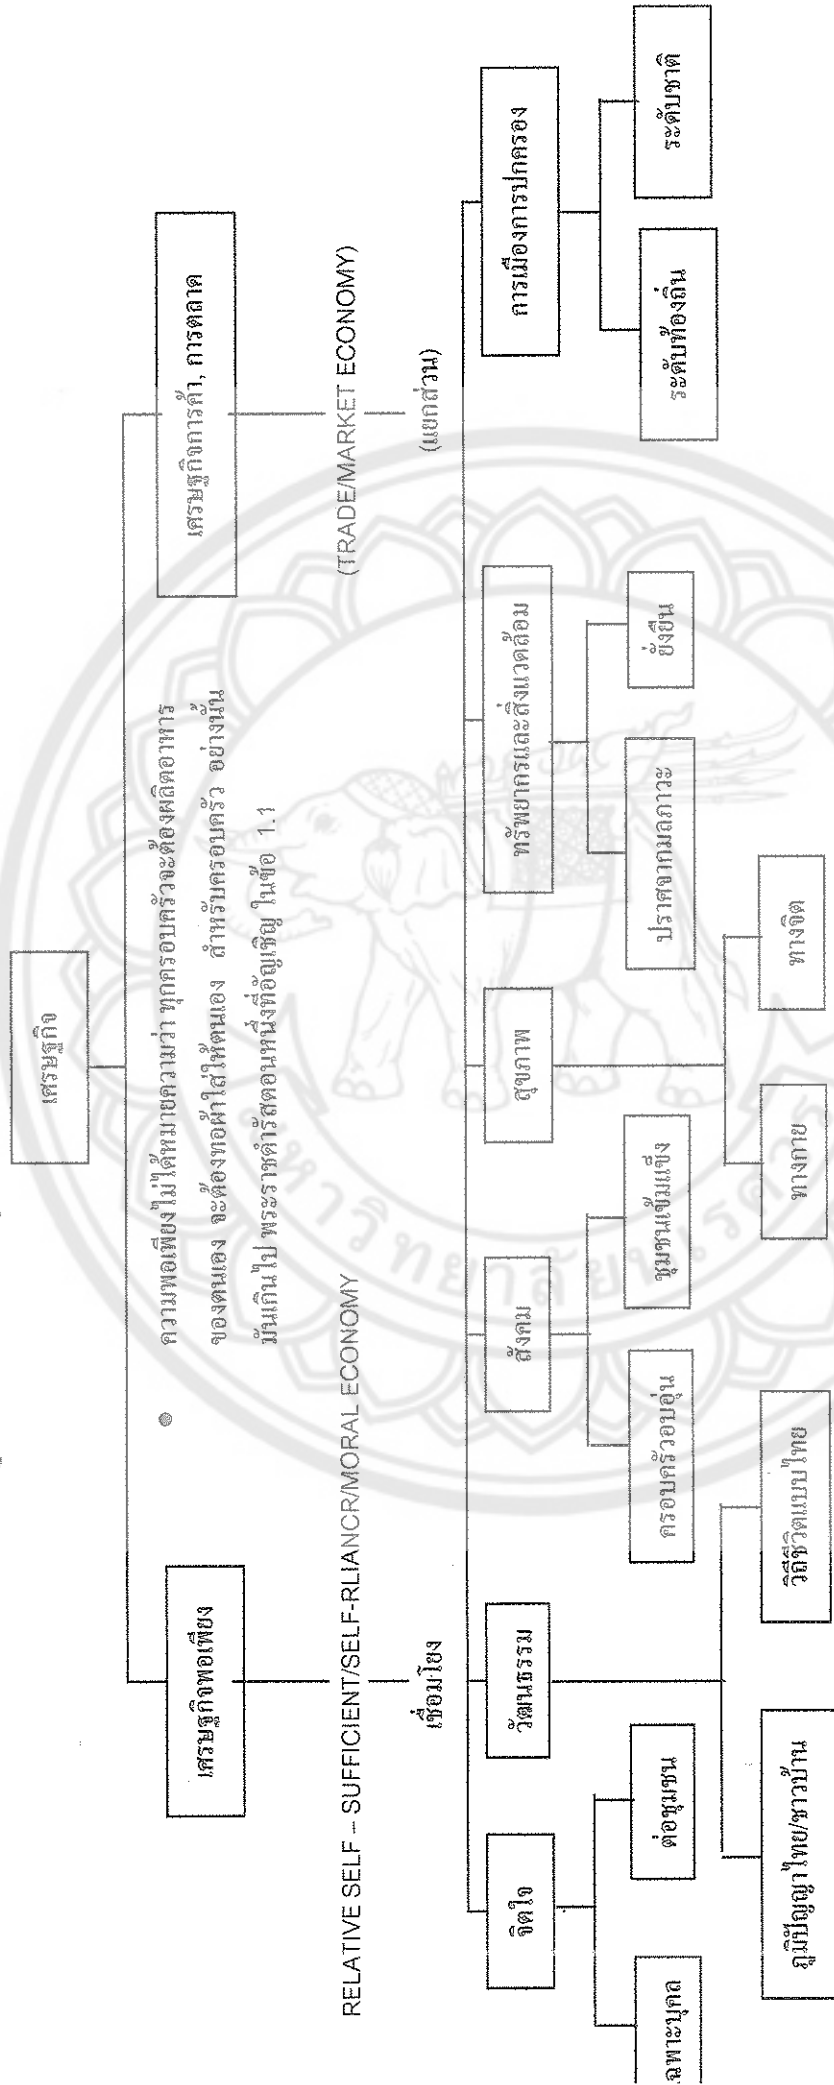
เศรษฐกิจ

เศรษฐกิจพอเพียง

เศรษฐกิจการค้า, การตลาด

ความพอเพียงไม่ได้หมายความว่า ทุกครอบครัวจะต้องผลิตอาหารของตนเอง จะต้องทอผ้าใส่เอง สำหรับครอบครัว อย่างนั้นมันเกินไป พระราชดำรัสตอนหนึ่งที่อัญเชิญ ในข้อ 1.1

RELATIVE SELF – SUFFICIENT/SELF-RLIANCR/MORAL ECONOMY

(TRADE/MARKET ECONOMY)

เชื่อมโยง

(แยกส่วน)

จิตใจ

วัฒนธรรม

สังคม

สุขภาพ

ทรัพยากรและสิ่งแวดล้อม

การเมืองการปกครอง

เฉพาะบุคคล

ต่อชุมชน

ภูมิปัญญาไทย/ชาวบ้าน

วิถีชีวิตแบบไทย

ครอบครัวอบอุ่น

ชุมชนเข้มแข็ง

ทางกาย

ทางจิต

ประสานเกื้อกูล

ยั่งยืน

ระดับท้องถิ่น

ระดับชาติ